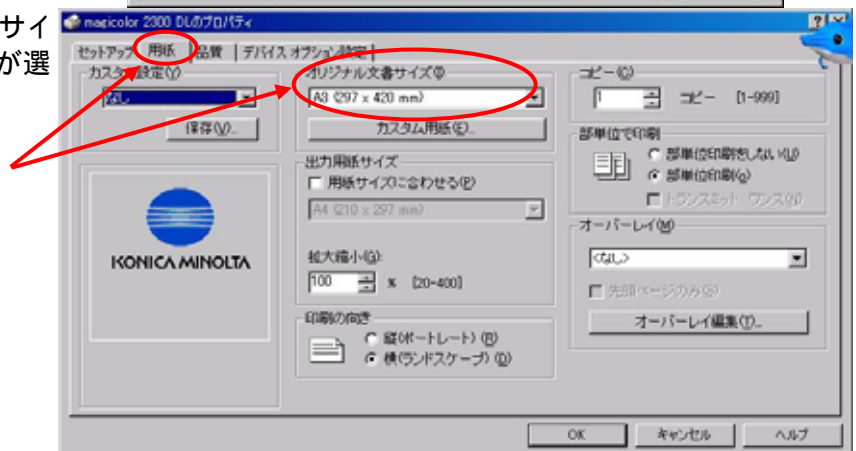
サイ
が選

magicolor 2300 DLのプロパティ

セットアップ 用紙 品質 デバイス オプション設定

カスタム設定(Y)
なし
保存(V)...

KONICA MINOLTA

オリジナル文書サイズ(O)
A3 (297 x 420 mm)
カスタム用紙(E)...

出力用紙サイズ
用紙サイズに合わせる(F)
A4 (210 x 297 mm)

拡大縮小(G):
100 x [20-400]

印刷の向き
縦(ポートレート) (R)
横(ランドスケープ) (D)

コピー(C)
1 コピー [1-999]

部単位で印刷
部単位印刷をしない(U)
部単位印刷(G)
トランスミット ワンス(N)

オーバーレイ(M)
<なし>
先頭ページのみ(S)
オーバーレイ編集(T)...

OK キャンセル ヘルプ